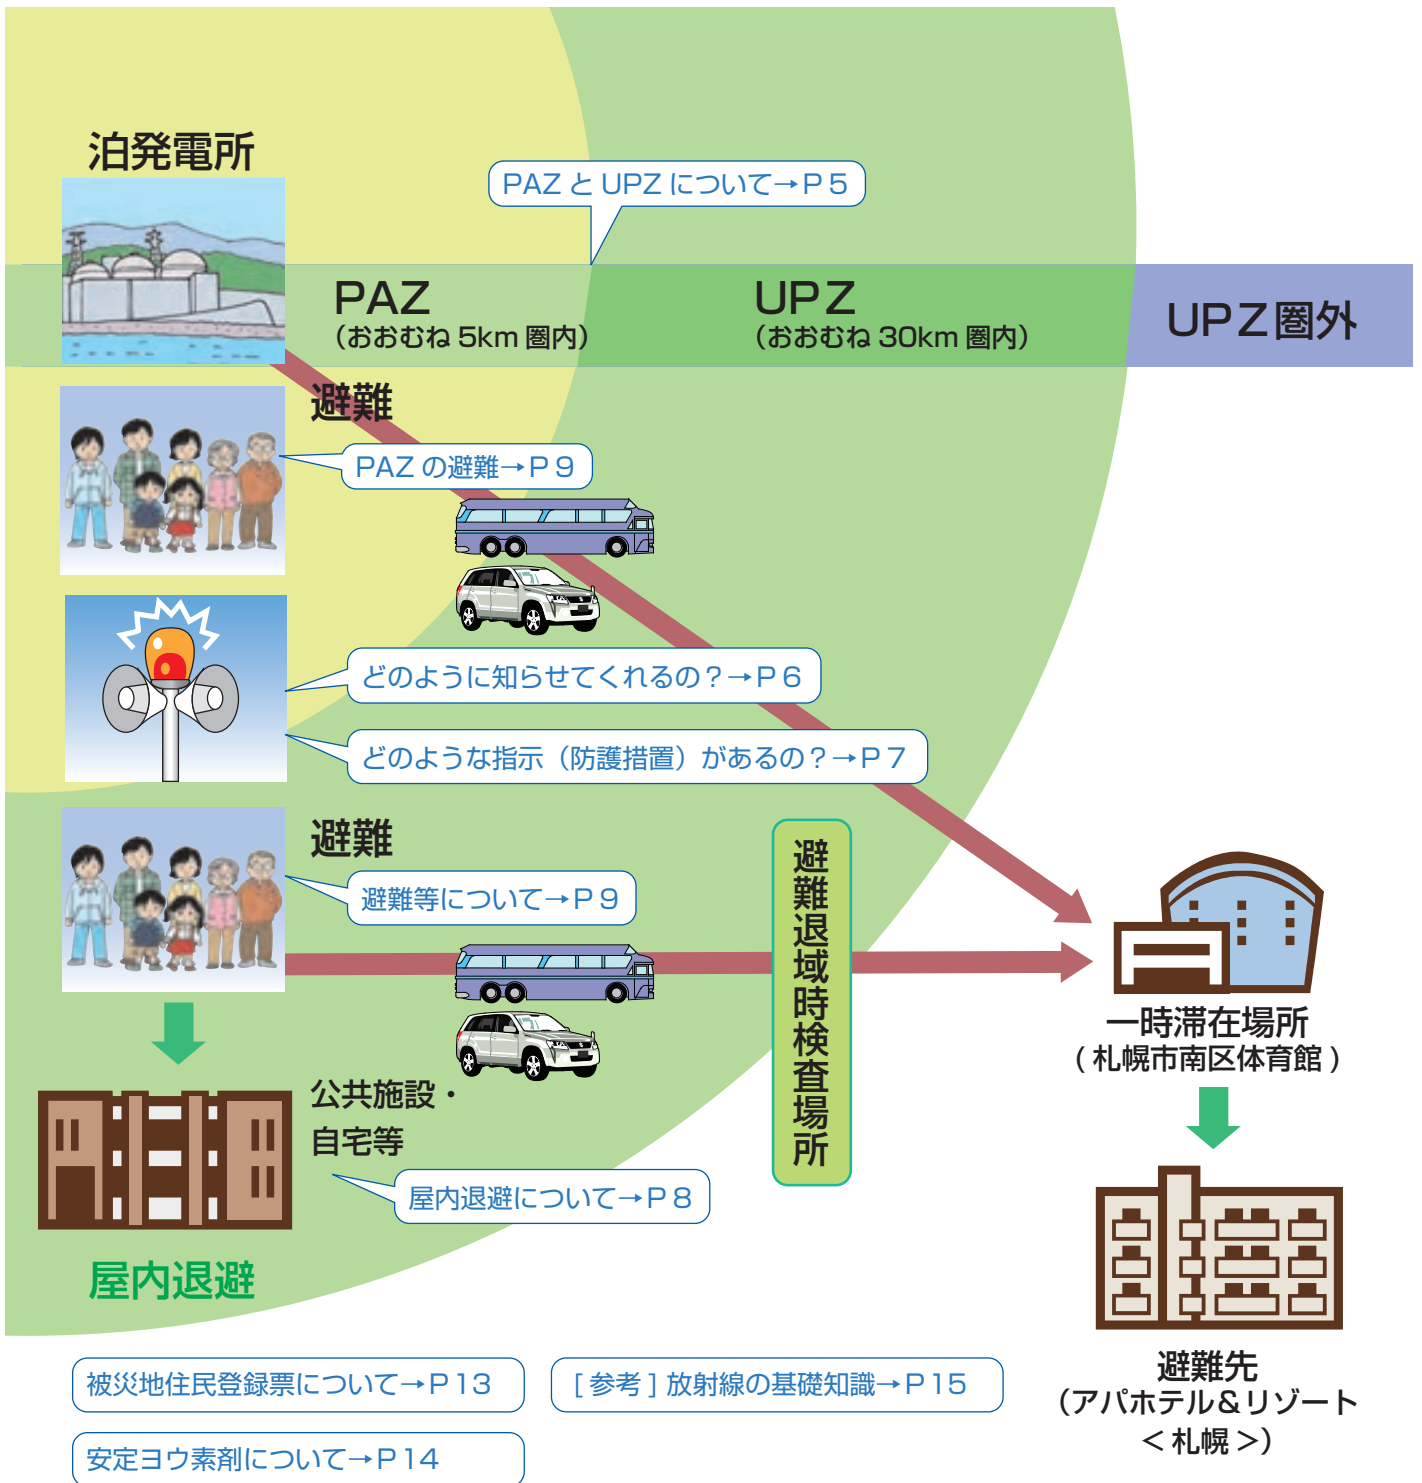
泊発電所

PAZ と UPZ について→P５

PAZ
（おおむね 5km 圏内）

UPZ
（おおむね 30km 圏内）

UPZ圏外

避難

PAZ の避難→P９

どのように知らせてくれるの？→P６

どのような指示（防護措置）があるの？→P７

避難

避難等について→P９

避難退域時検査場所

一時滞在場所
（札幌市南区体育館）

公共施設・
自宅等

屋内退避について→P８

屋内退避

避難先
（アパホテル＆リゾート
＜札幌＞）

被災地住民登録票について→P１３

［参考］放射線の基礎知識→P１５

安定ヨウ素剤について→P１４